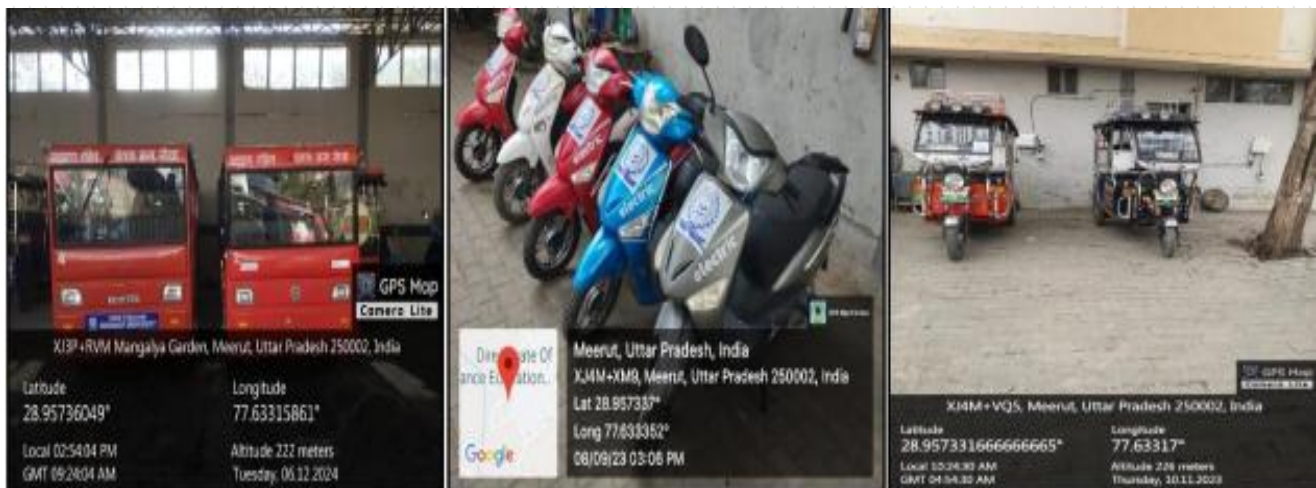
GPS Map
Camera Lite

XJ3P+RVM Mangalya Garden, Meerut, Uttar Pradesh 250002, India

Latitude
28.95736049°

Longitude
77.63315861°

Local 02:54:04 PM
GMT 09:24:04 AM

Altitude 222 meters
Tuesday, 06.12.2024

electric
electric

Directorate Of
ance Education...

Google

Meerut, Uttar Pradesh, India
XJ4M+XM9, Meerut, Uttar Pradesh 250002, India
Lat 28.957337°
Long 77.633352°
08/09/23 03:08 PM

GPS Map
Camera Lite

XJ4M+VQ5, Meerut, Uttar Pradesh 250002, India

Latitude
28.957331666666665°

Longitude
77.63317°

Local 10:24:30 AM
GMT 04:54:30 AM

Altitude 226 meters
Thursday, 10.11.2023